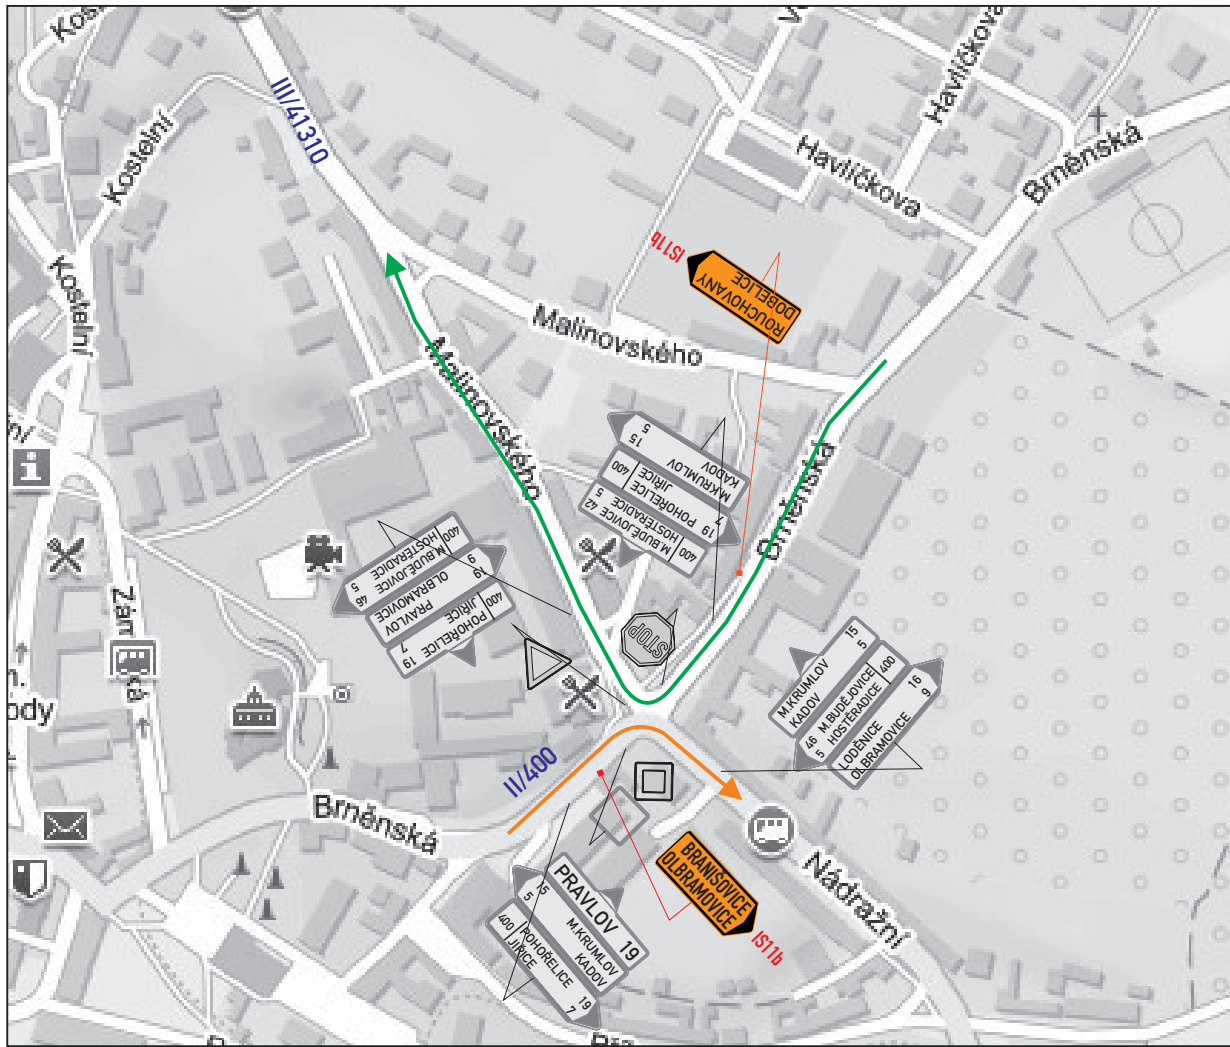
Kostelní
III/41310
Kostelní
Kostelní
Havlíčkova
Havlíčkova
Brněnská
IS11b
ROUCHOVANY
DOBELICE
Malinovského
Malinovského
M.KRUMLOV 15
KADOV 5
M.BUDĚJOVICE 42
HOSTĚRADICE 5
POHOŘELICE 19
JIŘICE 7
400
M.BUDĚJOVICE 46
HOSTĚRADICE 5
OLBRAMOVICE 9
PRAVLOV
400
JIŘICE
POHOŘELICE 19
7
Brněnská
STOP
M.KRUMLOV 15
KADOV 5
M.BUDĚJOVICE 46
HOSTĚRADICE 5
400
LODĚNICE 16
OLBRAMOVICE 9
II/400
Brněnská
BRANIŠOVICE
OLBRAMOVICE
IS11b
Nádražní
PRAVLOV 19
M.KRUMLOV 15
KADOV 5
400
POHOŘELICE 19
JIŘICE 7
Zámecká
ody